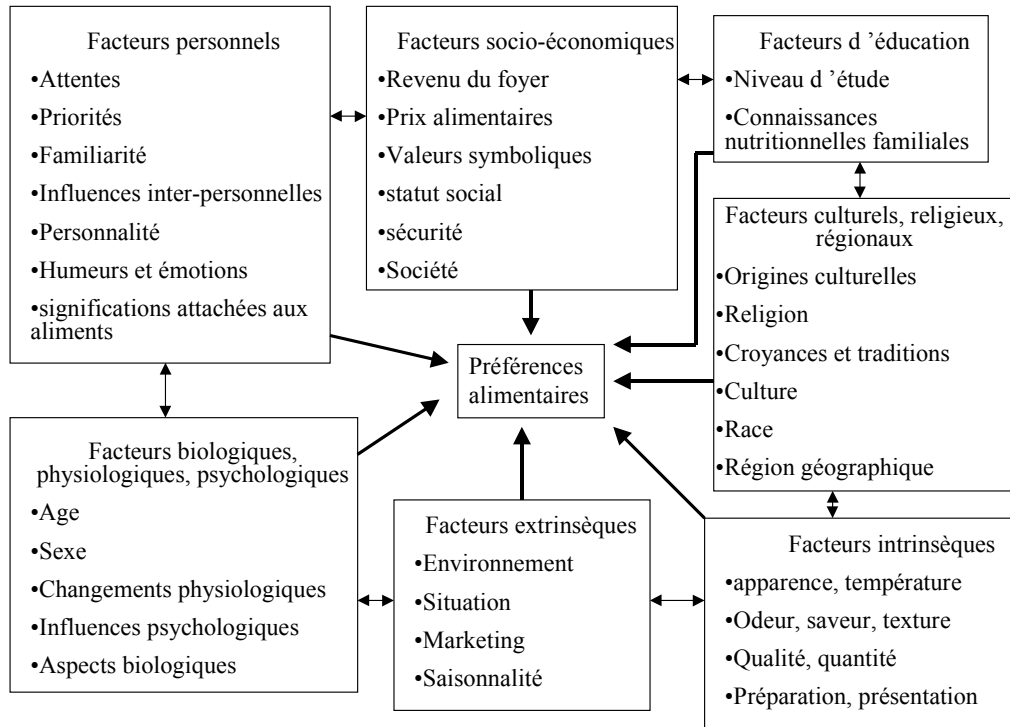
Facteurs personnels
•Attentes
•Priorités
•Familiarité
•Influences inter-personnelles
•Personnalité
•Humeurs et émotions
•significations attachées aux aliments

Facteurs socio-économiques
•Revenu du foyer
•Prix alimentaires
•Valeurs symboliques
•statut social
•sécurité
•Société

Facteurs d 'éducation
•Niveau d 'étude
•Connaissances nutritionnelles familiales

Facteurs culturels, religieux, régionaux
•Origines culturelles
•Religion
•Croyances et traditions
•Culture
•Race
•Région géographique

Préférences alimentaires

Facteurs biologiques, physiologiques, psychologiques
•Age
•Sexe
•Changements physiologiques
•Influences psychologiques
•Aspects biologiques

Facteurs extrinsèques
•Environnement
•Situation
•Marketing
•Saisonnalité

Facteurs intrinsèques
•apparence, température
•Odeur, saveur, texture
•Qualité, quantité
•Préparation, présentation